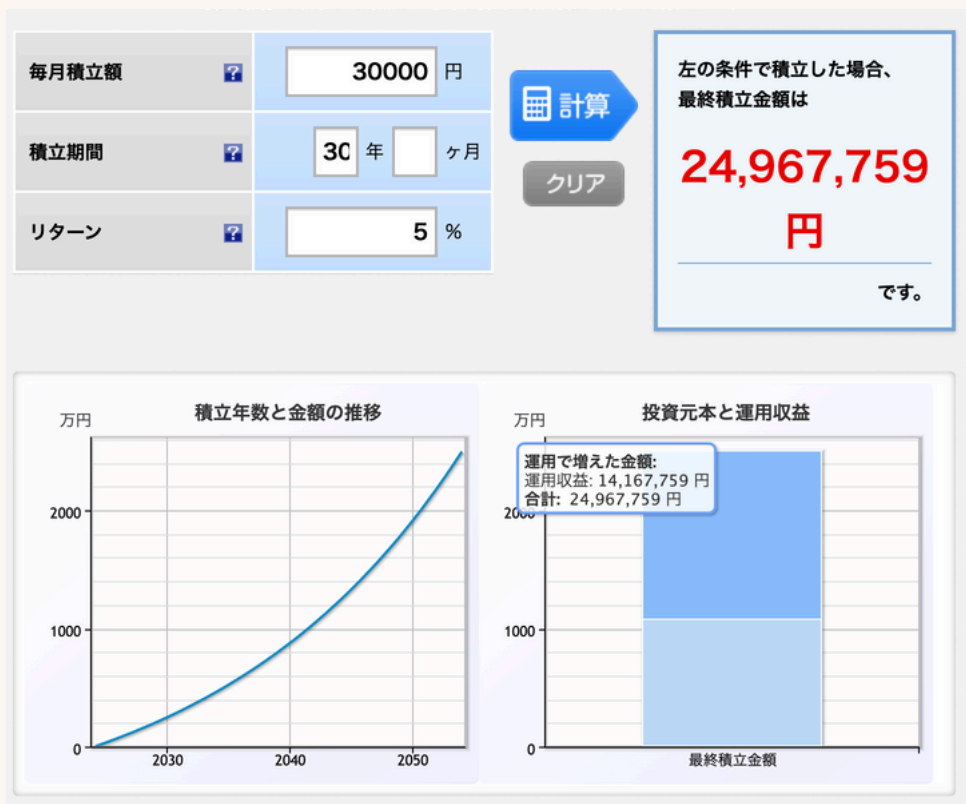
毎月積立額 ? 30000 円

積立期間 ? 30 年 ヶ月

リターン ? 5 %

計算

クリア

左の条件で積立した場合、
最終積立金額は

24,967,759 円

です。

積立年数と金額の推移

万円

2000
1000
0
2030 2040 2050

投資元本と運用収益

万円

運用で増えた金額:
運用収益: 14,167,759 円
合計: 24,967,759 円

2000
1000
0
最終積立金額